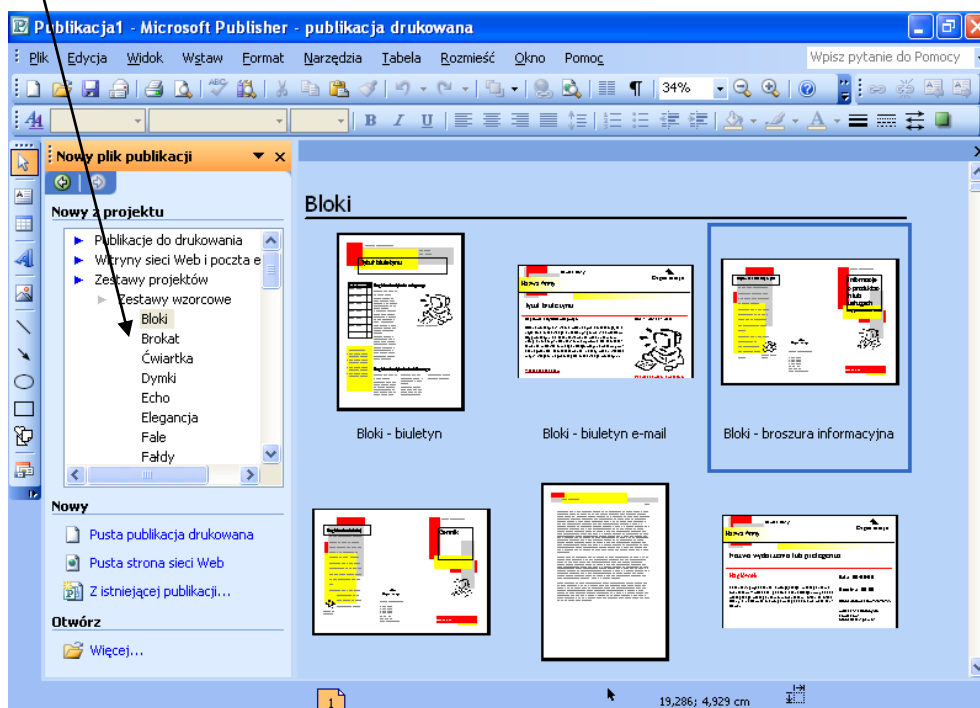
Publikacja1 - Microsoft Publisher - publikacja drukowana

Plik Edycja Widok Wstaw Format Narzędzia Tabela Rozmieść Okno Pomoc

Wpisz pytanie do Pomocy

34%

Nowy plik publikacji

Nowy z projektu

Publikacje do drukowania
Witryny sieci Web i poczta e
Zestawy projektów
Zestawy wzorcowe
Bloki
Brokat
Ćwiartka
Dymki
Echo
Elegancja
Fale
Fałdy

Nowy

Pusta publikacja drukowana
Pusta strona sieci Web
Z istniejącej publikacji...

Otwórz

Więcej...

Bloki

Bloki - biuletyn

Bloki - biuletyn e-mail

Bloki - broszura informacyjna

1

19,286; 4,929 cm